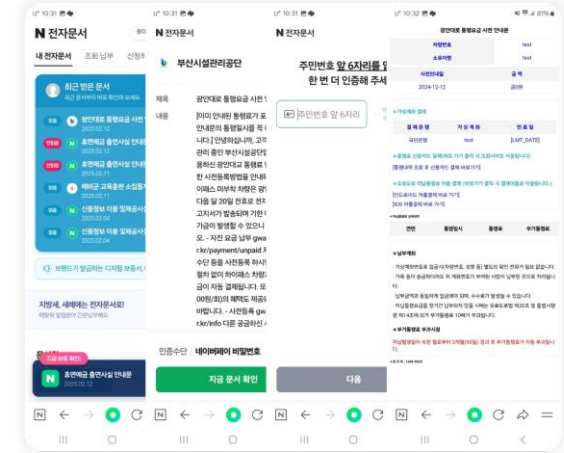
10:31

N 전자문서

내 전자문서 조회 납부 신청하

최근 받은 문서

초본에금 출연사실 안내문
2025.02.12

초본에금 출연사실 안내문
2025.02.11

제비군 교육훈련 소집통지
2025.02.10

신용정보 이용 및 제공사실
2025.02.04

신용정보 이용 및 제공사실
2025.02.04

브랜드가 발급하는 디지털 보증서

지방세, 세때에는 전자문서로!

초본에금 출연사실 안내문

10:31

N 전자문서

부산시설관리공단

제목 광안대교 통행요금 사전 안

내용 [이미 안내된 통행료가 포 안내문의 통행일시를 꼭 니다.] 안녕하십니까, 고객 관리 중인 부산시설공단 용하신 광안대교 통행료 한 사전등록방법을 안내 이패스 미부착 차량은 광 다음 날 20일 전후로 전자 고지서가 발송되며 기한 가금이 발생할 수 있으니 오. - 지연 요금 납부 gwa r.kr/payment/unpaid 수단 등을 사전등록 하시 절차 없이 하이패스 차량 금이 자동 결제됩니다. 0원/회)의 혜택도 제공 바랍니다. - 사전등록 gw r.kr/info 다른 궁금하신

인증수단 네이버페이 비밀번호

지금 문서 확인

10:31

N 전자문서

주민번호 앞 6자리를 한 번 더 인증해 주세

주민번호 앞 6자리

다음

10:32

광안대교 통행요금 사전 안내문

| 차량번호 | test |
|---|---|
| 소유자명 | test |

| 사전안내일 | 금 액 |
|---|---|
| 2024-12-12 | 금0원 |

| 결제운영 | 자성제관 | 연통일 |
|---|---|---|
| 광안운영 | test | [LAST_DATE] |

| 연번 | 통행일시 | 통행요금 | 부가통행료 |
|---|---|---|---|